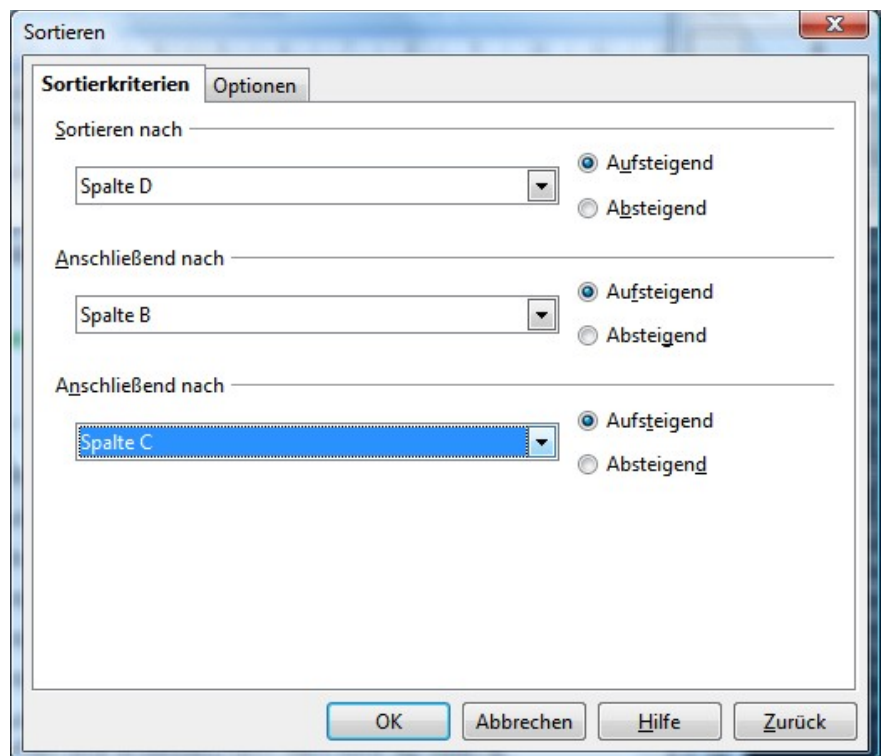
Sortieren

Sortierkriterien | Optionen

Sortieren nach

Spalte D

Aufsteigend

Absteigend

Anschließend nach

Spalte B

Aufsteigend

Absteigend

Anschließend nach

Spalte C

Aufsteigend

Absteigend

OK | Abbrechen | Hilfe | Zurück